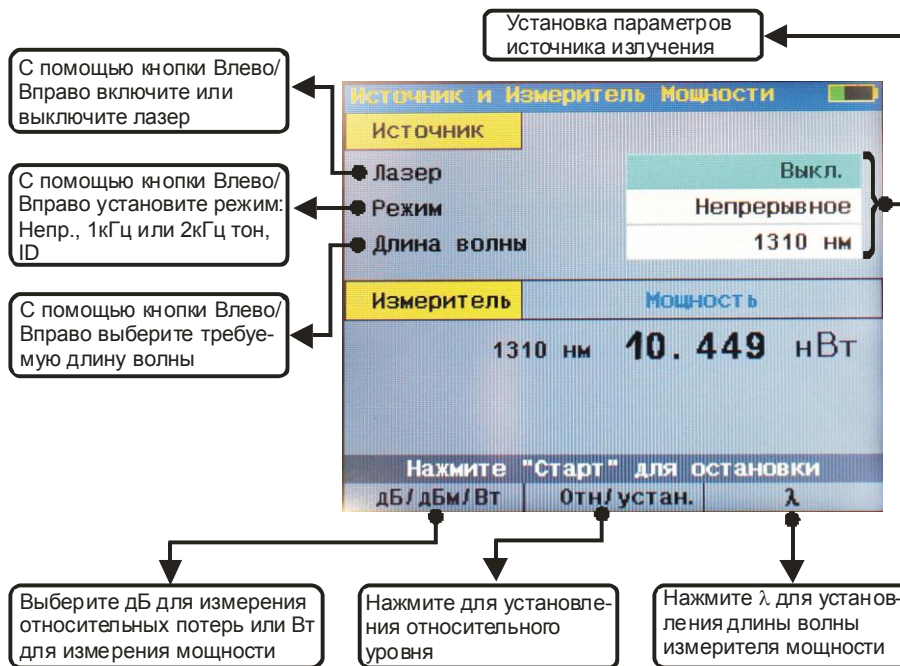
Установка параметров источника излучения

С помощью кнопки Влево/ Вправо включите или выключите лазер

С помощью кнопки Влево/ Вправо установите режим: Непр., 1кГц или 2кГц тон, ID

С помощью кнопки Влево/ Вправо выберите требуемую длину волны

Источник и Измеритель Мощности

Источник

Лазер

Выкл.

Режим

Непрерывное

Длина волны

1310 нм

Измеритель

Мощность

1310 нм 10. 449 нВт

Нажмите "Старт" для остановки

дБ/дБм/Вт

Отн/устан.

λ

Выберите дБ для измерения относительных потерь или Вт для измерения мощности

Нажмите для установления относительного уровня

Нажмите λ для установления длины волны измерителя мощности